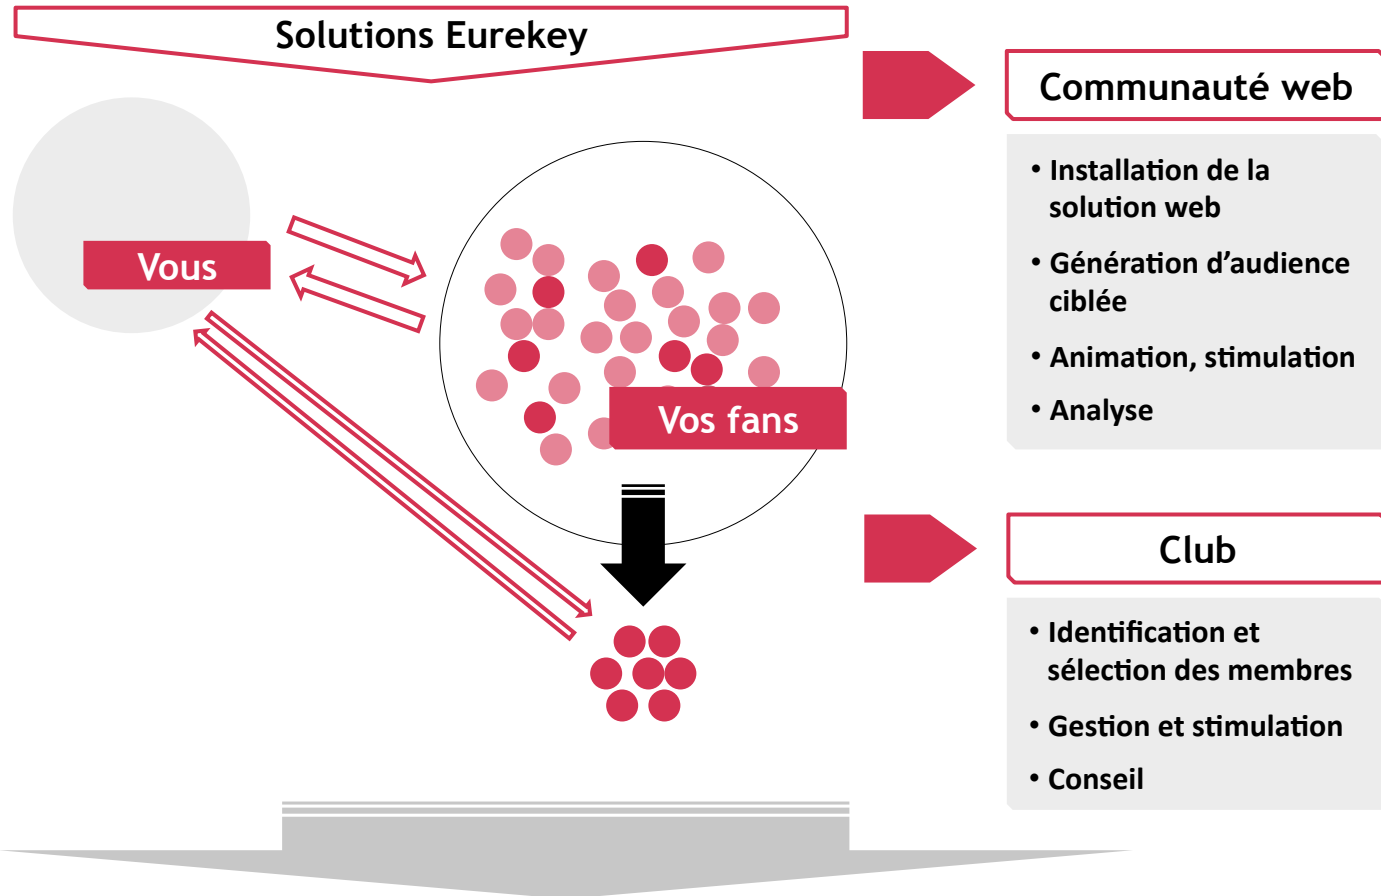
Solutions Eurekey

Vous

Vos fans

Communauté web

• Installation de la solution web
• Génération d'audience ciblée
• Animation, stimulation
• Analyse

Club

• Identification et sélection des membres
• Gestion et stimulation
• Conseil